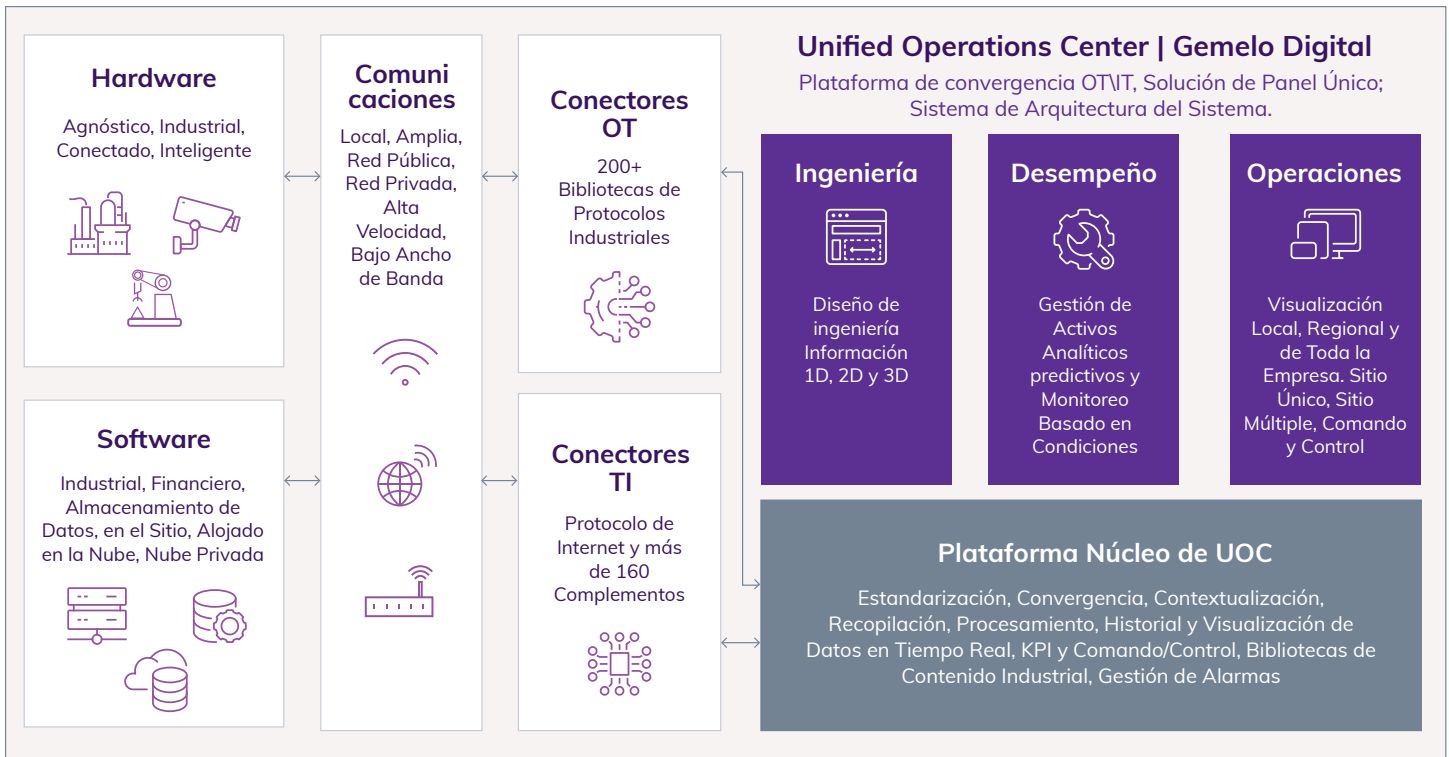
Hardware

Agnóstico, Industrial, Conectado, Inteligente

Software

Industrial, Financiero, Almacenamiento de Datos, en el Sitio, Alojado en la Nube, Nube Privada

Comuni caciones

Local, Amplia, Red Pública, Red Privada, Alta Velocidad, Bajo Ancho de Banda

Conectores OT

200+ Bibliotecas de Protocolos Industriales

Conectores TI

Protocolo de Internet y más de 160 Complementos

Unified Operations Center | Gemelo Digital

Plataforma de convergencia OT\IT, Solución de Panel Único; Sistema de Arquitectura del Sistema.

Ingeniería

Diseño de ingeniería Información 1D, 2D y 3D

Desempeño

Gestión de Activos Analíticos predictivos y Monitoreo Basado en Condiciones

Operaciones

Visualización Local, Regional y de Toda la Empresa. Sitio Único, Sitio Múltiple, Comando y Control

Plataforma Núcleo de UOC

Estandarización, Convergencia, Contextualización, Recopilación, Procesamiento, Historial y Visualización de Datos en Tiempo Real, KPI y Comando/Control, Bibliotecas de Contenido Industrial, Gestión de Alarmas